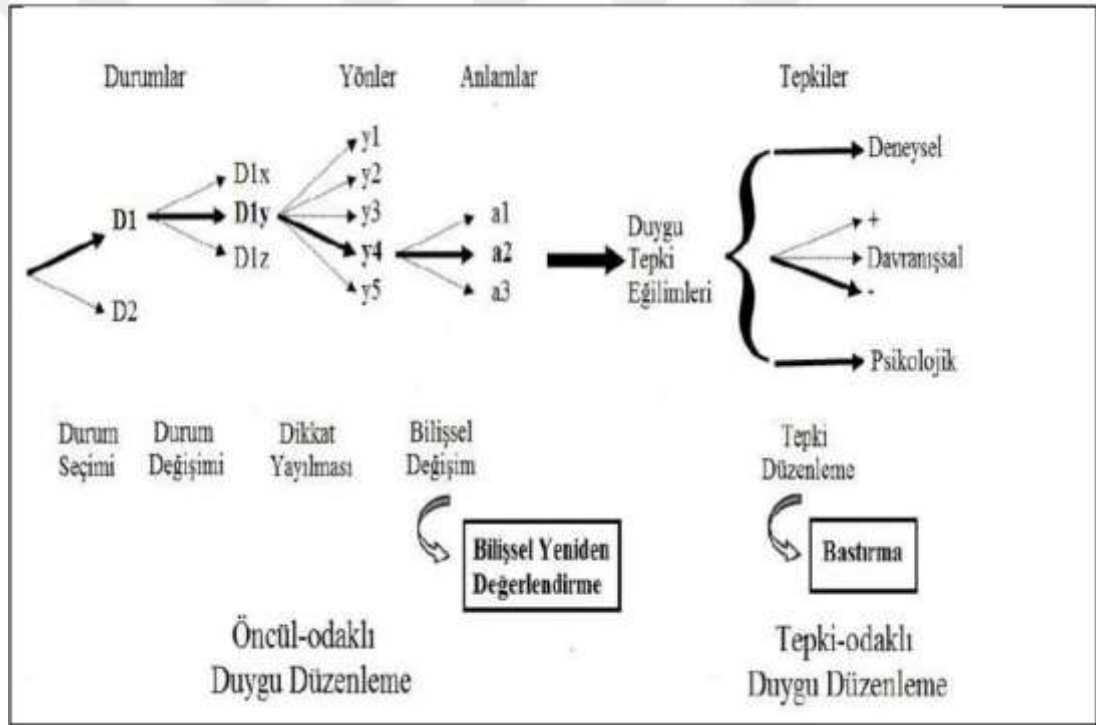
Durumlar

Yönler

Anlamlar

Tepkiler

D1

D2

D1x

D1y

D1z

y1

y2

y3

y4

y5

a1

a2

a3

Duygu Tepki Eğilimleri

Deneysel

+

Davranışsal

-

Psikolojik

Durum Seçimi

Durum Değişimi

Dikkat Yayılması

Bilişsel Değişim

Bilişsel Yeniden Değerlendirme

Tepki Düzenleme

Bastırma

Öncül-odaklı Duygu Düzenleme

Tepki-odaklı Duygu Düzenleme